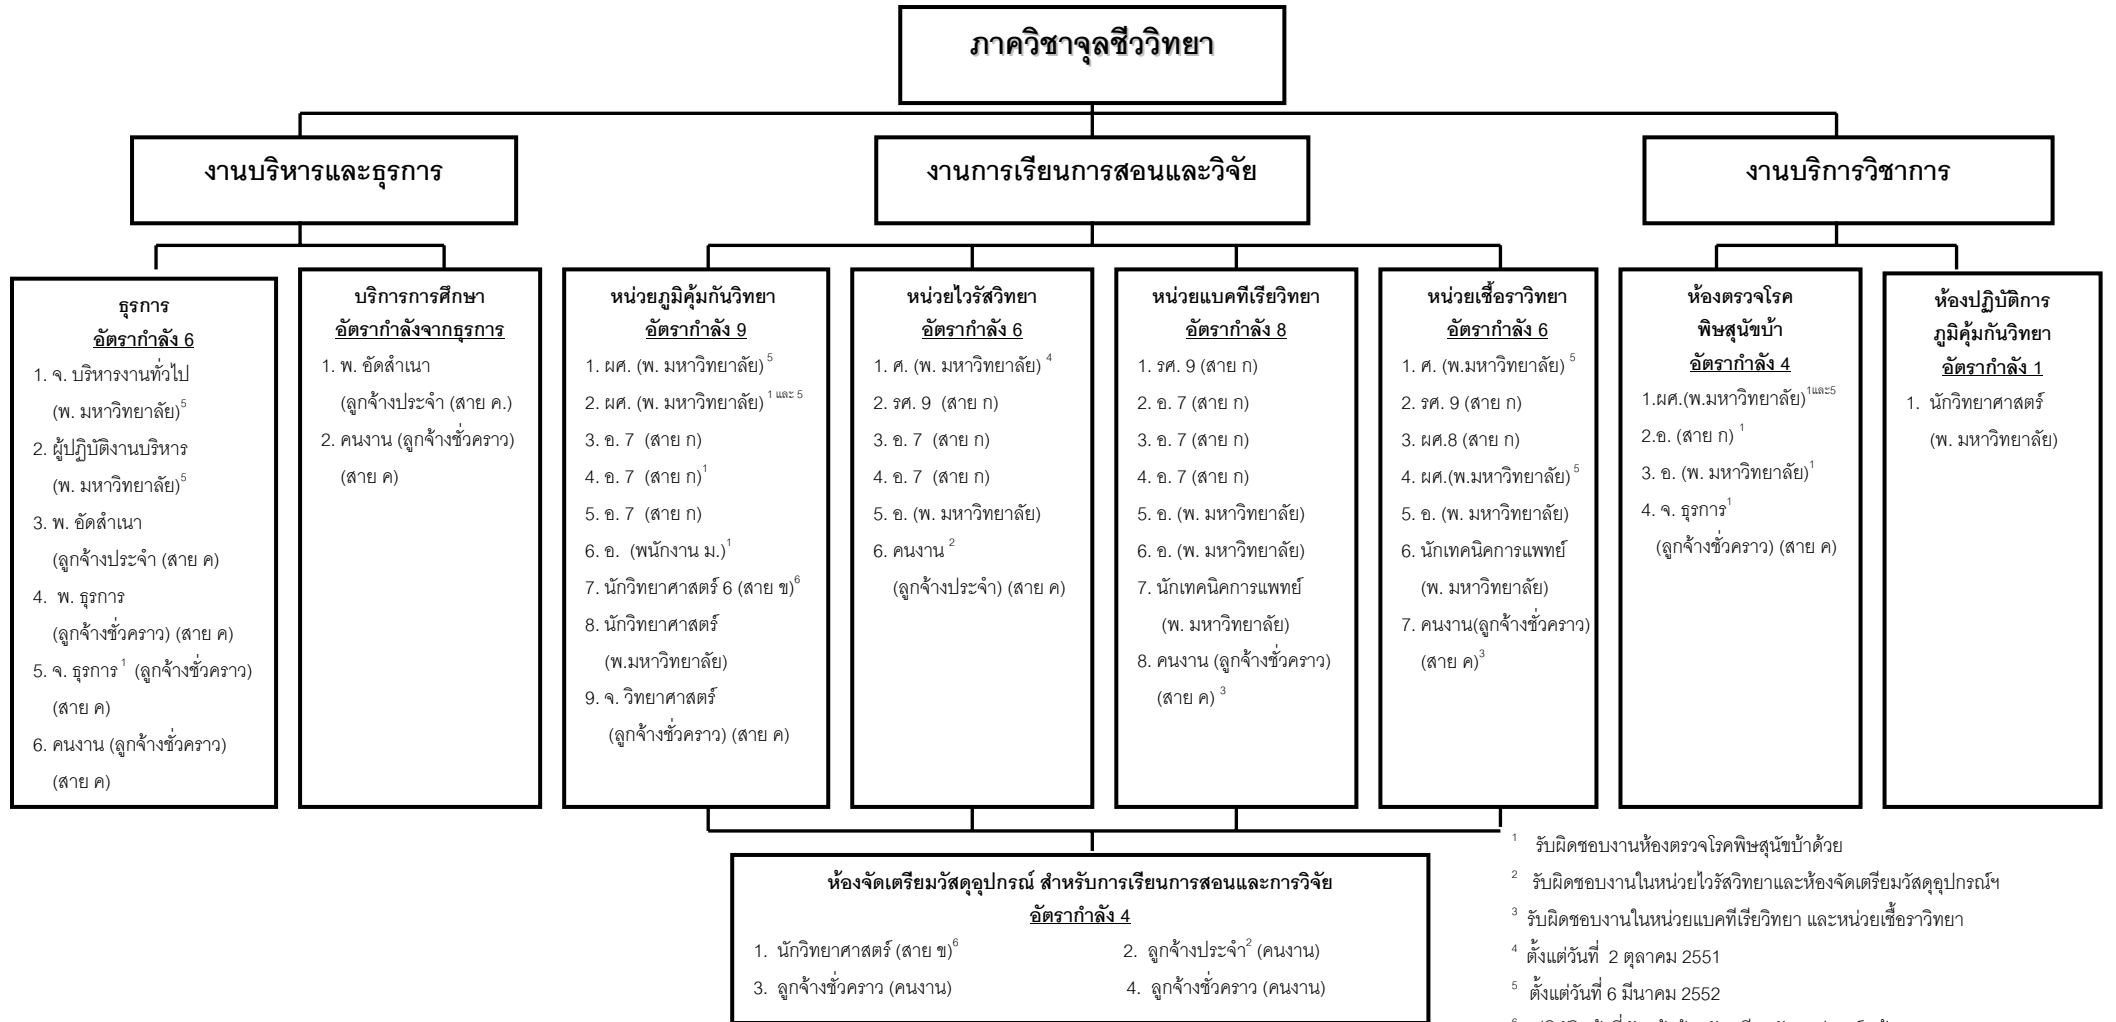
ภาควิชาจุลชีววิทยา

งานบริหารและธุรการ

งานการเรียนการสอนและวิจัย

งานบริการวิชาการ

ธุรการ
อัตรากำลัง 6
1. จ. บริหารงานทั่วไป (พ. มหาวิทยาลัย)$^5$
2. ผู้ปฏิบัติงานบริหาร (พ. มหาวิทยาลัย)$^5$
3. พ. อัดสำเนา (ลูกจ้างประจำ (สาย ค)
4. พ. ธุรการ (ลูกจ้างชั่วคราว) (สาย ค)
5. จ. ธุรการ$^1$ (ลูกจ้างชั่วคราว) (สาย ค)
6. คนงาน (ลูกจ้างชั่วคราว) (สาย ค)

บริการการศึกษา
อัตรากำลังจากธุรการ
1. พ. อัดสำเนา (ลูกจ้างประจำ (สาย ค.)
2. คนงาน (ลูกจ้างชั่วคราว) (สาย ค)

หน่วยภูมิคุ้มกันวิทยา
อัตรากำลัง 9
1. ผศ. (พ. มหาวิทยาลัย)$^5$
2. ผศ. (พ. มหาวิทยาลัย)$^{1 และ 5}$
3. อ. 7 (สาย ก)
4. อ. 7 (สาย ก)$^1$
5. อ. 7 (สาย ก)
6. อ. (พนักงาน ม.)$^1$
7. นักวิทยาศาสตร์ 6 (สาย ข)$^6$
8. นักวิทยาศาสตร์ (พ.มหาวิทยาลัย)
9. จ. วิทยาศาสตร์ (ลูกจ้างชั่วคราว) (สาย ค)

หน่วยไวรัสวิทยา
อัตรากำลัง 6
1. ศ. (พ. มหาวิทยาลัย)$^4$
2. รศ. 9 (สาย ก)
3. อ. 7 (สาย ก)
4. อ. 7 (สาย ก)
5. อ. (พ. มหาวิทยาลัย)
6. คนงาน$^2$ (ลูกจ้างประจำ) (สาย ค)

หน่วยแบคทีเรียวิทยา
อัตรากำลัง 8
1. รศ. 9 (สาย ก)
2. อ. 7 (สาย ก)
3. อ. 7 (สาย ก)
4. อ. 7 (สาย ก)
5. อ. (พ. มหาวิทยาลัย)
6. อ. (พ. มหาวิทยาลัย)
7. นักเทคนิคการแพทย์ (พ. มหาวิทยาลัย)
8. คนงาน (ลูกจ้างชั่วคราว) (สาย ค)$^3$

หน่วยเชื้อราวิทยา
อัตรากำลัง 6
1. ศ. (พ.มหาวิทยาลัย)$^5$
2. รศ. 9 (สาย ก)
3. ผศ.8 (สาย ก)
4. ผศ.(พ.มหาวิทยาลัย)$^5$
5. อ. (พ. มหาวิทยาลัย)
6. นักเทคนิคการแพทย์ (พ. มหาวิทยาลัย)
7. คนงาน(ลูกจ้างชั่วคราว) (สาย ค)$^3$

ห้องตรวจโรคพิษสุนัขบ้า
อัตรากำลัง 4
1.ผศ.(พ.มหาวิทยาลัย)$^{1และ5}$
2.อ. (สาย ก)$^1$
3. อ. (พ. มหาวิทยาลัย)$^1$
4. จ. ธุรการ$^1$ (ลูกจ้างชั่วคราว) (สาย ค)

ห้องปฏิบัติการภูมิคุ้มกันวิทยา
อัตรากำลัง 1
1. นักวิทยาศาสตร์ (พ. มหาวิทยาลัย)

ห้องจัดเตรียมวัสดุอุปกรณ์ สำหรับการเรียนการสอนและการวิจัย
อัตรากำลัง 4
1. นักวิทยาศาสตร์ (สาย ข)$^6$
2. ลูกจ้างประจำ$^2$ (คนงาน)
3. ลูกจ้างชั่วคราว (คนงาน)
4. ลูกจ้างชั่วคราว (คนงาน)

$^1$ รับผิดชอบงานห้องตรวจโรคพิษสุนัขบ้าด้วย
$^2$ รับผิดชอบงานในหน่วยไวรัสวิทยาและห้องจัดเตรียมวัสดุอุปกรณ์ฯ
$^3$ รับผิดชอบงานในหน่วยแบคทีเรียวิทยา และหน่วยเชื้อราวิทยา
$^4$ ตั้งแต่วันที่ 2 ตุลาคม 2551
$^5$ ตั้งแต่วันที่ 6 มีนาคม 2552
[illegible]